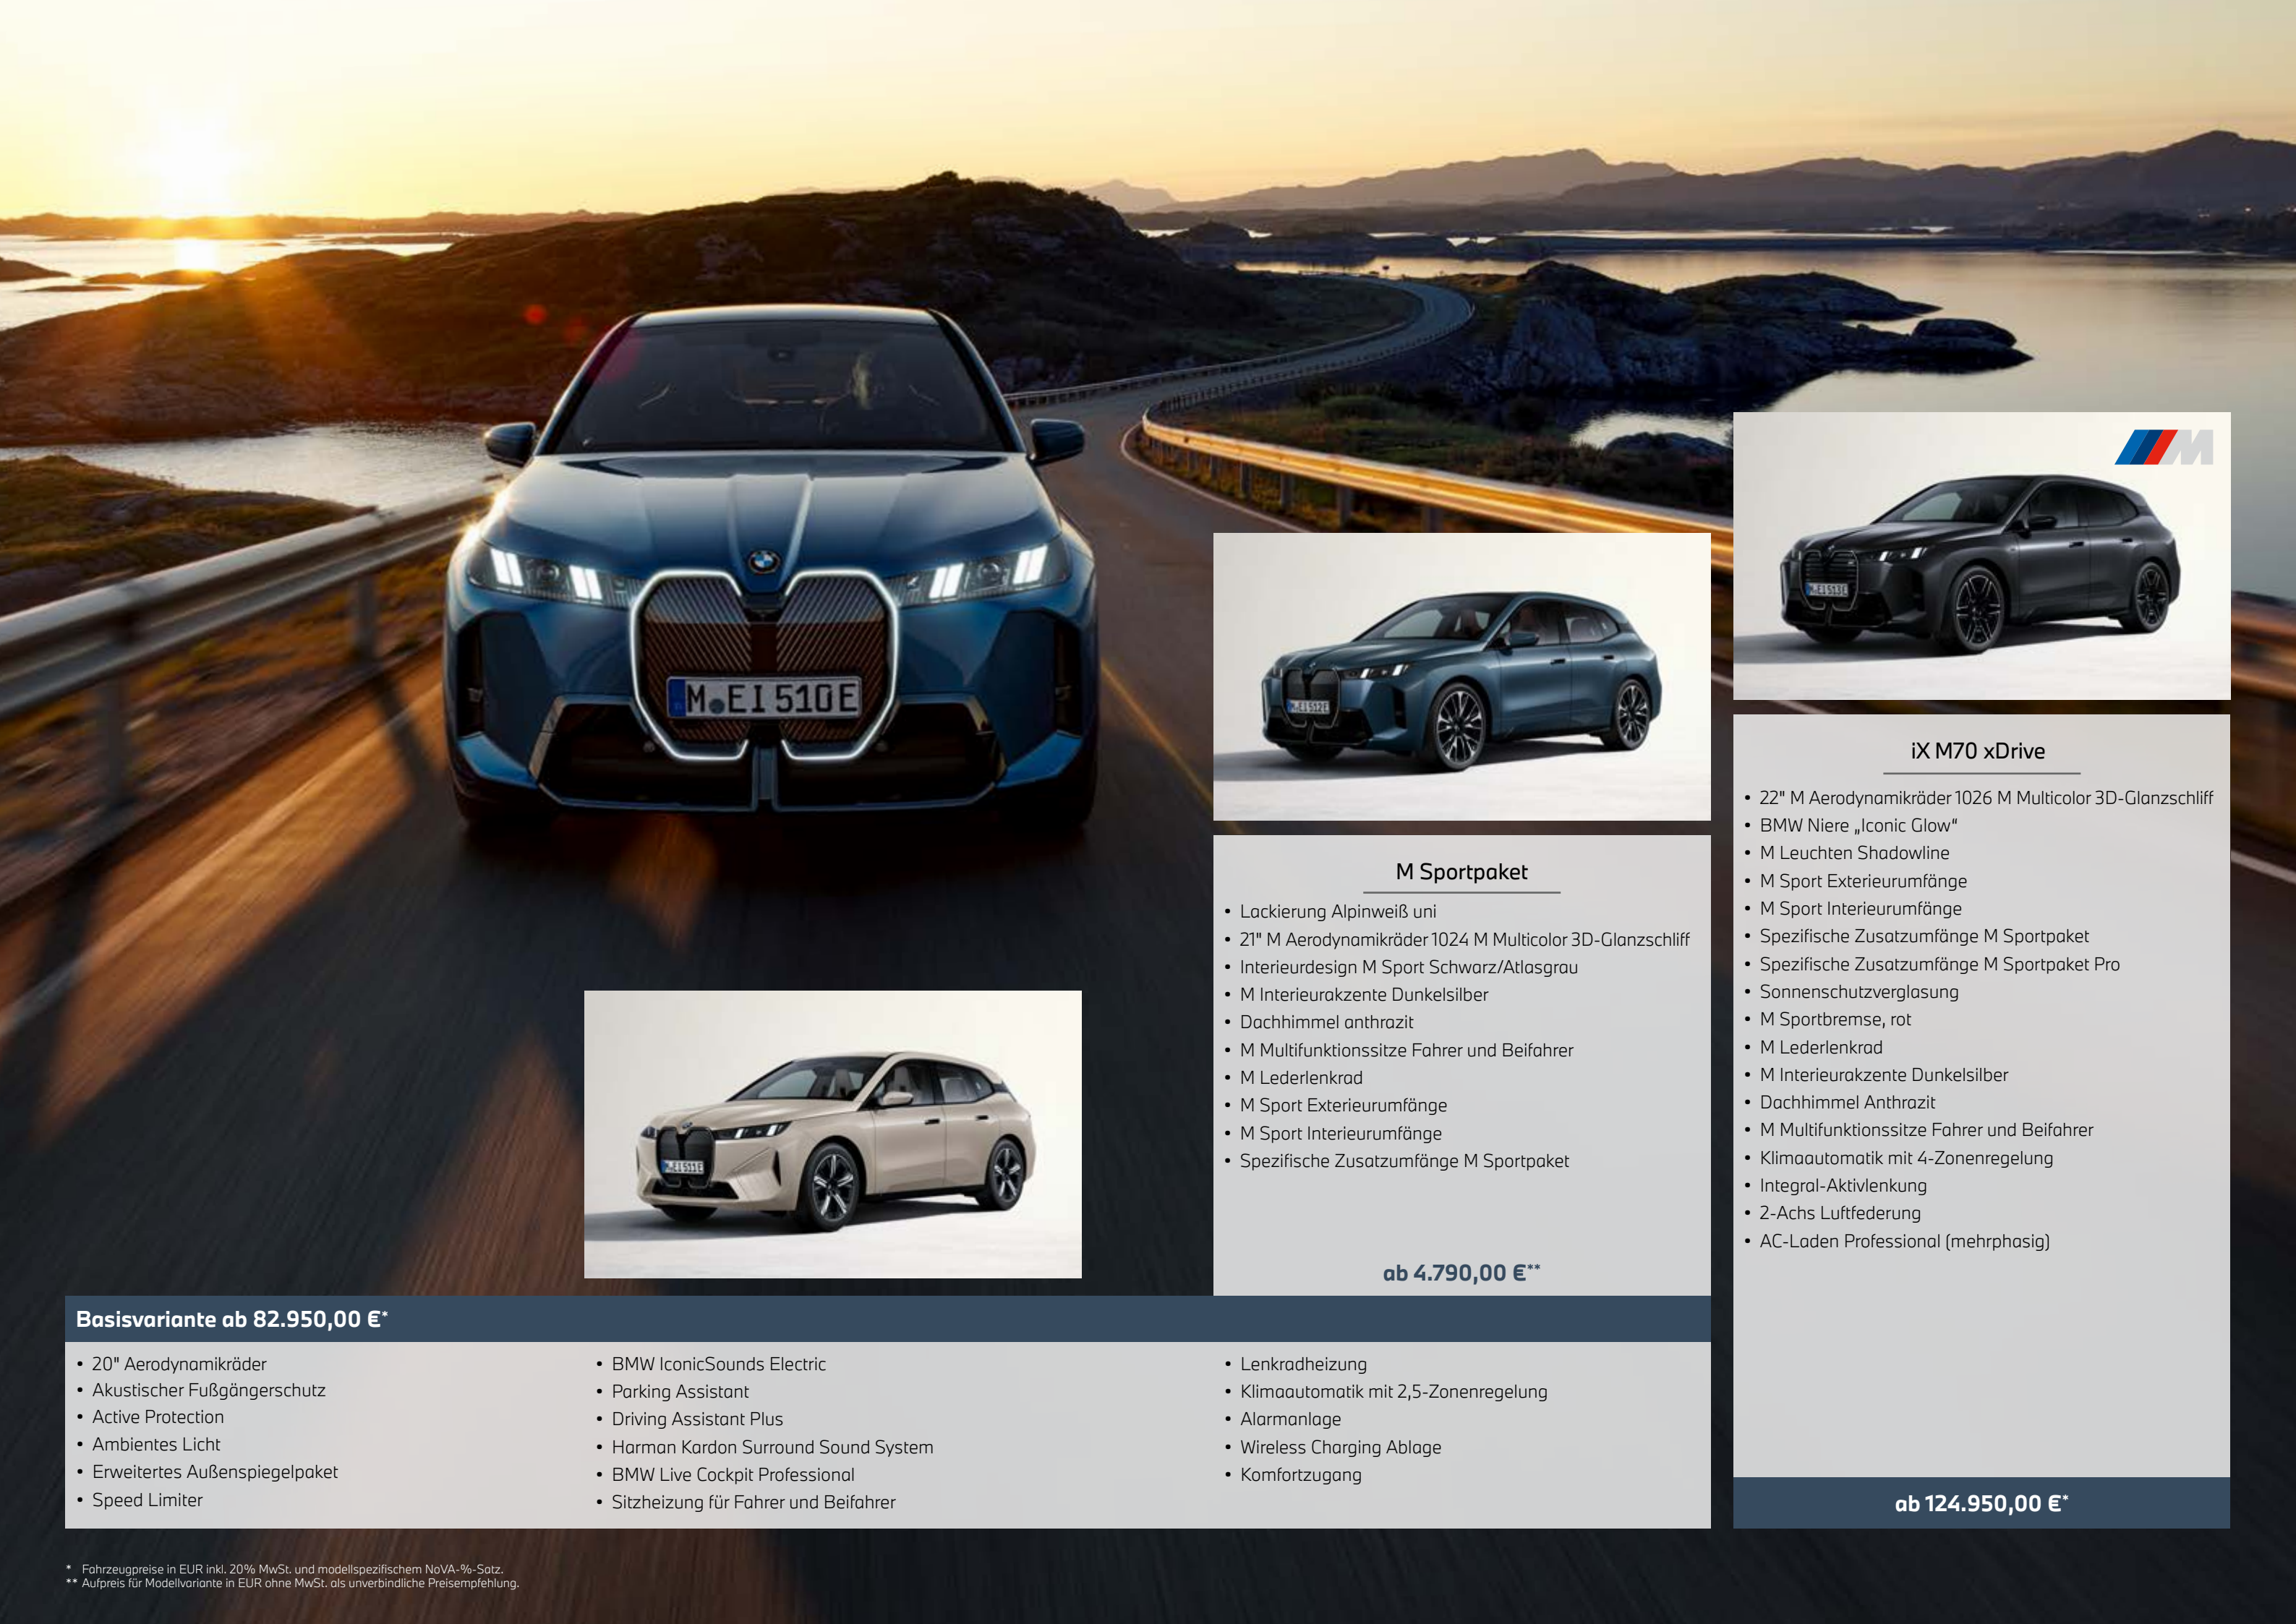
M EI 510E

M Sportpaket

• Lackierung Alpinweiß uni
• 21" M Aerodynamikräder 1024 M Multicolor 3D-Glanzschliff
• Interieurdesign M Sport Schwarz/Atlasgrau
• M Interieurakzente Dunkelsilber
• Dachhimmel anthrazit
• M Multifunktionssitze Fahrer und Beifahrer
• M Lederlenkrad
• M Sport Exterieurumfänge
• M Sport Interieurumfänge
• Spezifische Zusatzumfänge M Sportpaket

ab 4.790,00 €**

iX M70 xDrive

• 22" M Aerodynamikräder 1026 M Multicolor 3D-Glanzschliff
• BMW Niere „Iconic Glow"
• M Leuchten Shadowline
• M Sport Exterieurumfänge
• M Sport Interieurumfänge
• Spezifische Zusatzumfänge M Sportpaket
• Spezifische Zusatzumfänge M Sportpaket Pro
• Sonnenschutzverglasung
• M Sportbremse, rot
• M Lederlenkrad
• M Interieurakzente Dunkelsilber
• Dachhimmel Anthrazit
• M Multifunktionssitze Fahrer und Beifahrer
• Klimaautomatik mit 4-Zonenregelung
• Integral-Aktivlenkung
• 2-Achs Luftfederung
• AC-Laden Professional (mehrphasig)

ab 124.950,00 €*

Basisvariante ab 82.950,00 €*

• 20" Aerodynamikräder
• Akustischer Fußgängerschutz
• Active Protection
• Ambientes Licht
• Erweitertes Außenspiegelpaket
• Speed Limiter

• BMW IconicSounds Electric
• Parking Assistant
• Driving Assistant Plus
• Harman Kardon Surround Sound System
• BMW Live Cockpit Professional
• Sitzheizung für Fahrer und Beifahrer

• Lenkradheizung
• Klimaautomatik mit 2,5-Zonenregelung
• Alarmanlage
• Wireless Charging Ablage
• Komfortzugang

* Fahrzeugpreise in EUR inkl. 20% MwSt. und modellspezifischem NoVA-%-Satz.
** Aufpreis für Modellvariante in EUR ohne MwSt. als unverbindliche Preisempfehlung.